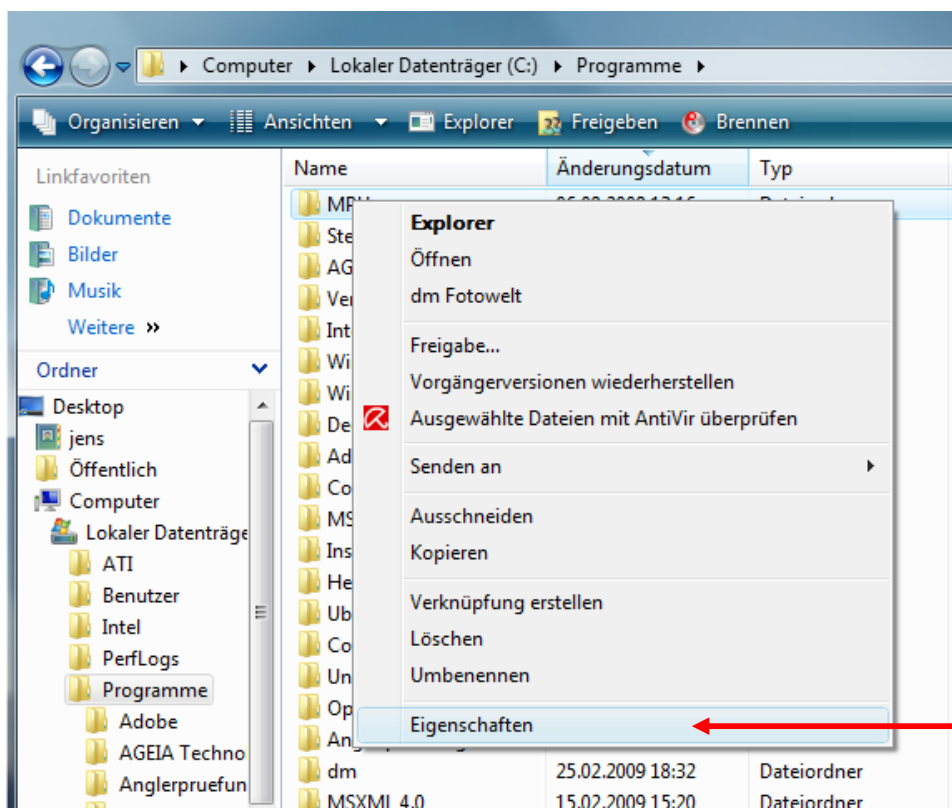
Computer ▸ Lokaler Datenträger (C:) ▸ Programme ▸

Organisieren ▾ Ansichten ▾ Explorer Freigeben Brennen

Linkfavoriten
Dokumente
Bilder
Musik
Weitere »

Ordner
Desktop
jens
Öffentlich
Computer
Lokaler Datenträge
ATI
Benutzer
Intel
PerfLogs
Programme
Adobe
AGEIA Techno
Anglerpruefun

| Name | Änderungsdatum | Typ |
|---|---|---|
| MP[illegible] | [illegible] | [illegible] |
| Ste | | |
| AG | | |
| Ver | | |
| Int | | |
| Wi | | |
| Wi | | |
| De | | |
| Ad | | |
| Co | | |
| MS | | |
| Ins | | |
| He | | |
| Ub | | |
| Co | | |
| Un | | |
| Op | | |
| Ang | | |
| dm | 25.02.2009 18:32 | Dateiordner |
| MSXML 4.0 | 15.02.2009 15:20 | Dateiordner |

Explorer
Öffnen
dm Fotowelt
Freigabe...
Vorgängerversionen wiederherstellen
Ausgewählte Dateien mit AntiVir überprüfen
Senden an
Ausschneiden
Kopieren
Verknüpfung erstellen
Löschen
Umbenennen
Eigenschaften